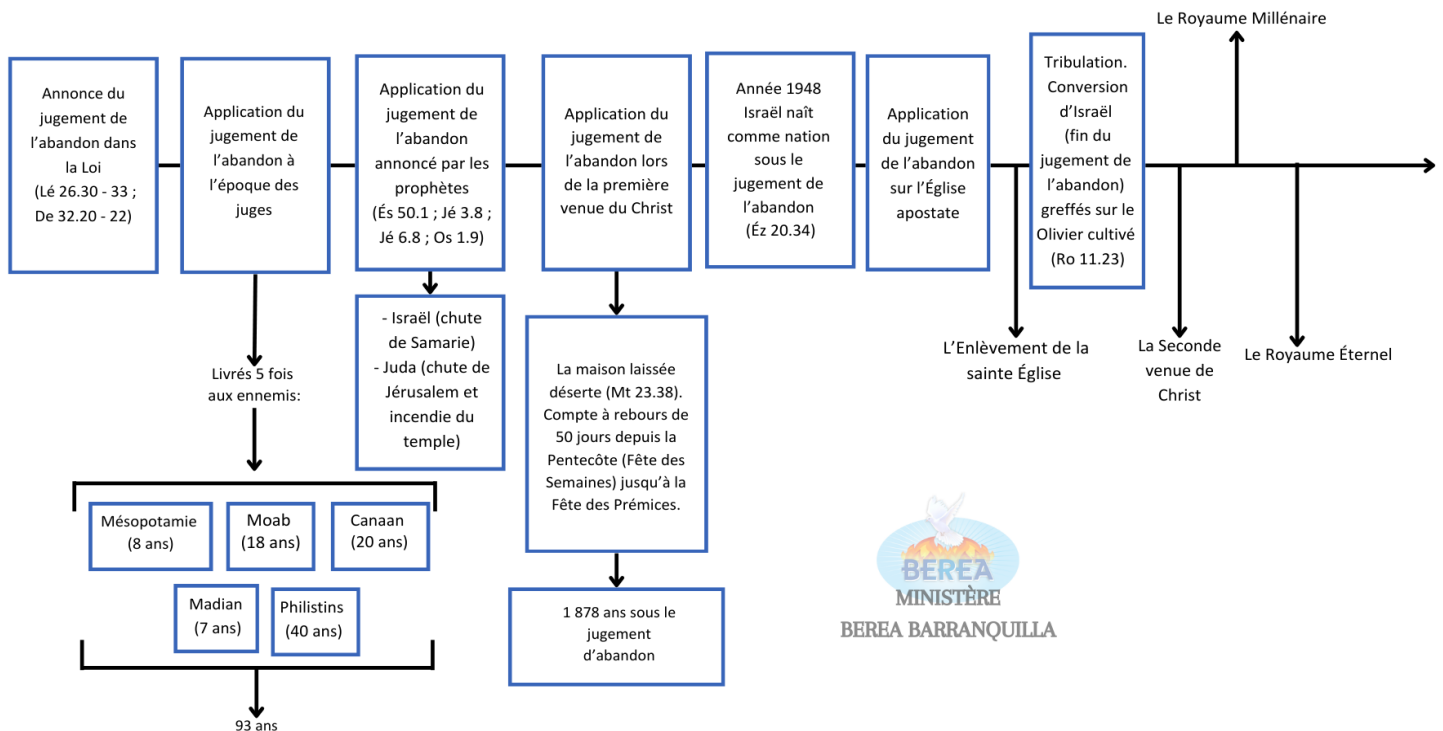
Le Royaume Millénaire

Annonce du jugement de l'abandon dans la Loi (Lé 26.30 - 33 ; De 32.20 - 22)

Application du jugement de l'abandon à l'époque des juges

Application du jugement de l'abandon annoncé par les prophètes (És 50.1 ; Jé 3.8 ; Jé 6.8 ; Os 1.9)

Application du jugement de l'abandon lors de la première venue du Christ

Année 1948 Israël naît comme nation sous le jugement de l'abandon (Éz 20.34)

Application du jugement de l'abandon sur l'Église apostate

Tribulation. Conversion d'Israël (fin du jugement de l'abandon) greffés sur le Olivier cultivé (Ro 11.23)

L'Enlèvement de la sainte Église

La Seconde venue de Christ

Le Royaume Éternel

- Israël (chute de Samarie)
- Juda (chute de Jérusalem et incendie du temple)

Livrés 5 fois aux ennemis:

La maison laissée déserte (Mt 23.38). Compte à rebours de 50 jours depuis la Pentecôte (Fête des Semaines) jusqu'à la Fête des Prémices.

Mésopotamie (8 ans)

Moab (18 ans)

Canaan (20 ans)

Madian (7 ans)

Philistins (40 ans)

93 ans

1 878 ans sous le jugement d'abandon

BEREA
MINISTÈRE
BEREA BARRANQUILLA